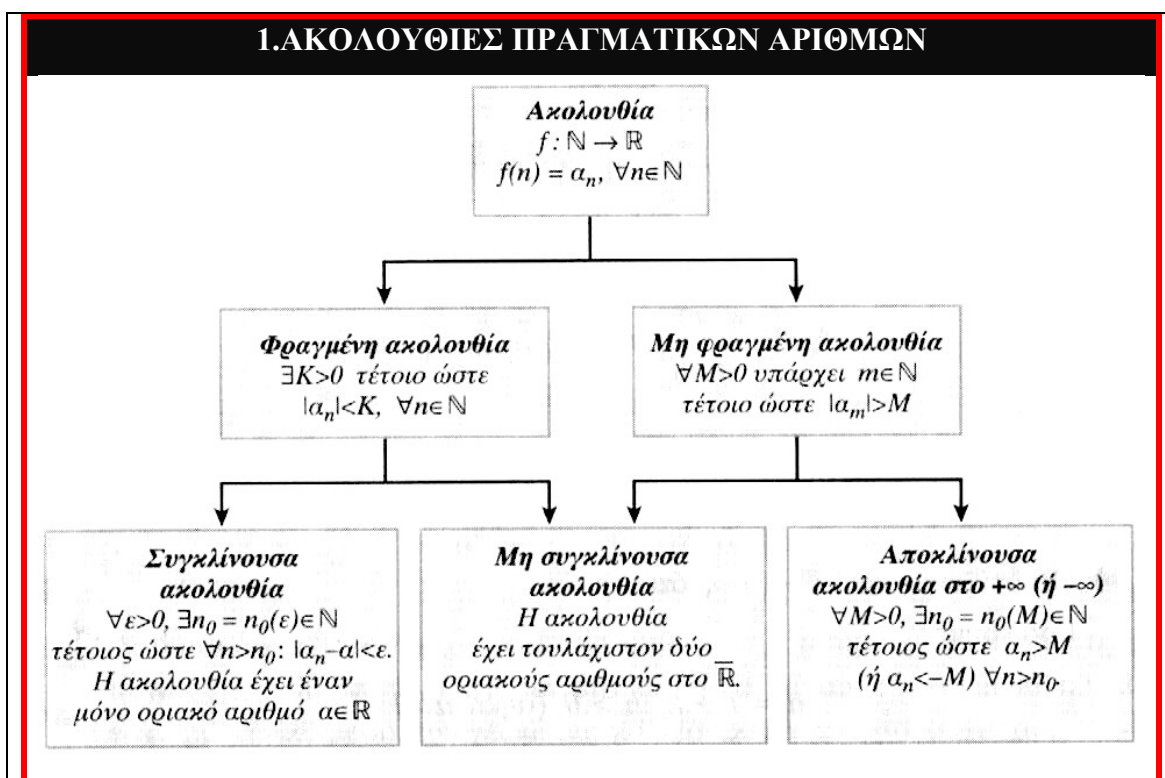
1.ΑΚΟΛΟΥΘΙΕΣ ΠΡΑΓΜΑΤΙΚΩΝ ΑΡΙΘΜΩΝ

**Ακολουθία**
$f: \mathbb{N} \to \mathbb{R}$
$f(n) = \alpha_n, \ \forall n \in \mathbb{N}$

**Φραγμένη ακολουθία**
$\exists K>0$ τέτοιο ώστε
$|\alpha_n|<K, \ \forall n \in \mathbb{N}$

**Μη φραγμένη ακολουθία**
$\forall M>0$ υπάρχει $m \in \mathbb{N}$
τέτοιο ώστε $|\alpha_m|>M$

**Συγκλίνουσα ακολουθία**
$\forall \varepsilon>0, \ \exists n_0 = n_0(\varepsilon) \in \mathbb{N}$
τέτοιος ώστε $\forall n>n_0$: $|\alpha_n-\alpha|<\varepsilon$.
Η ακολουθία έχει έναν μόνο οριακό αριθμό $\alpha \in \mathbb{R}$

**Μη συγκλίνουσα ακολουθία**
Η ακολουθία έχει τουλάχιστον δύο οριακούς αριθμούς στο $\overline{\mathbb{R}}$.

**Αποκλίνουσα ακολουθία στο $+\infty$ (ή $-\infty$)**
$\forall M>0, \ \exists n_0 = n_0(M) \in \mathbb{N}$
τέτοιος ώστε $\alpha_n>M$
(ή $\alpha_n<-M$) $\forall n>n_0$.